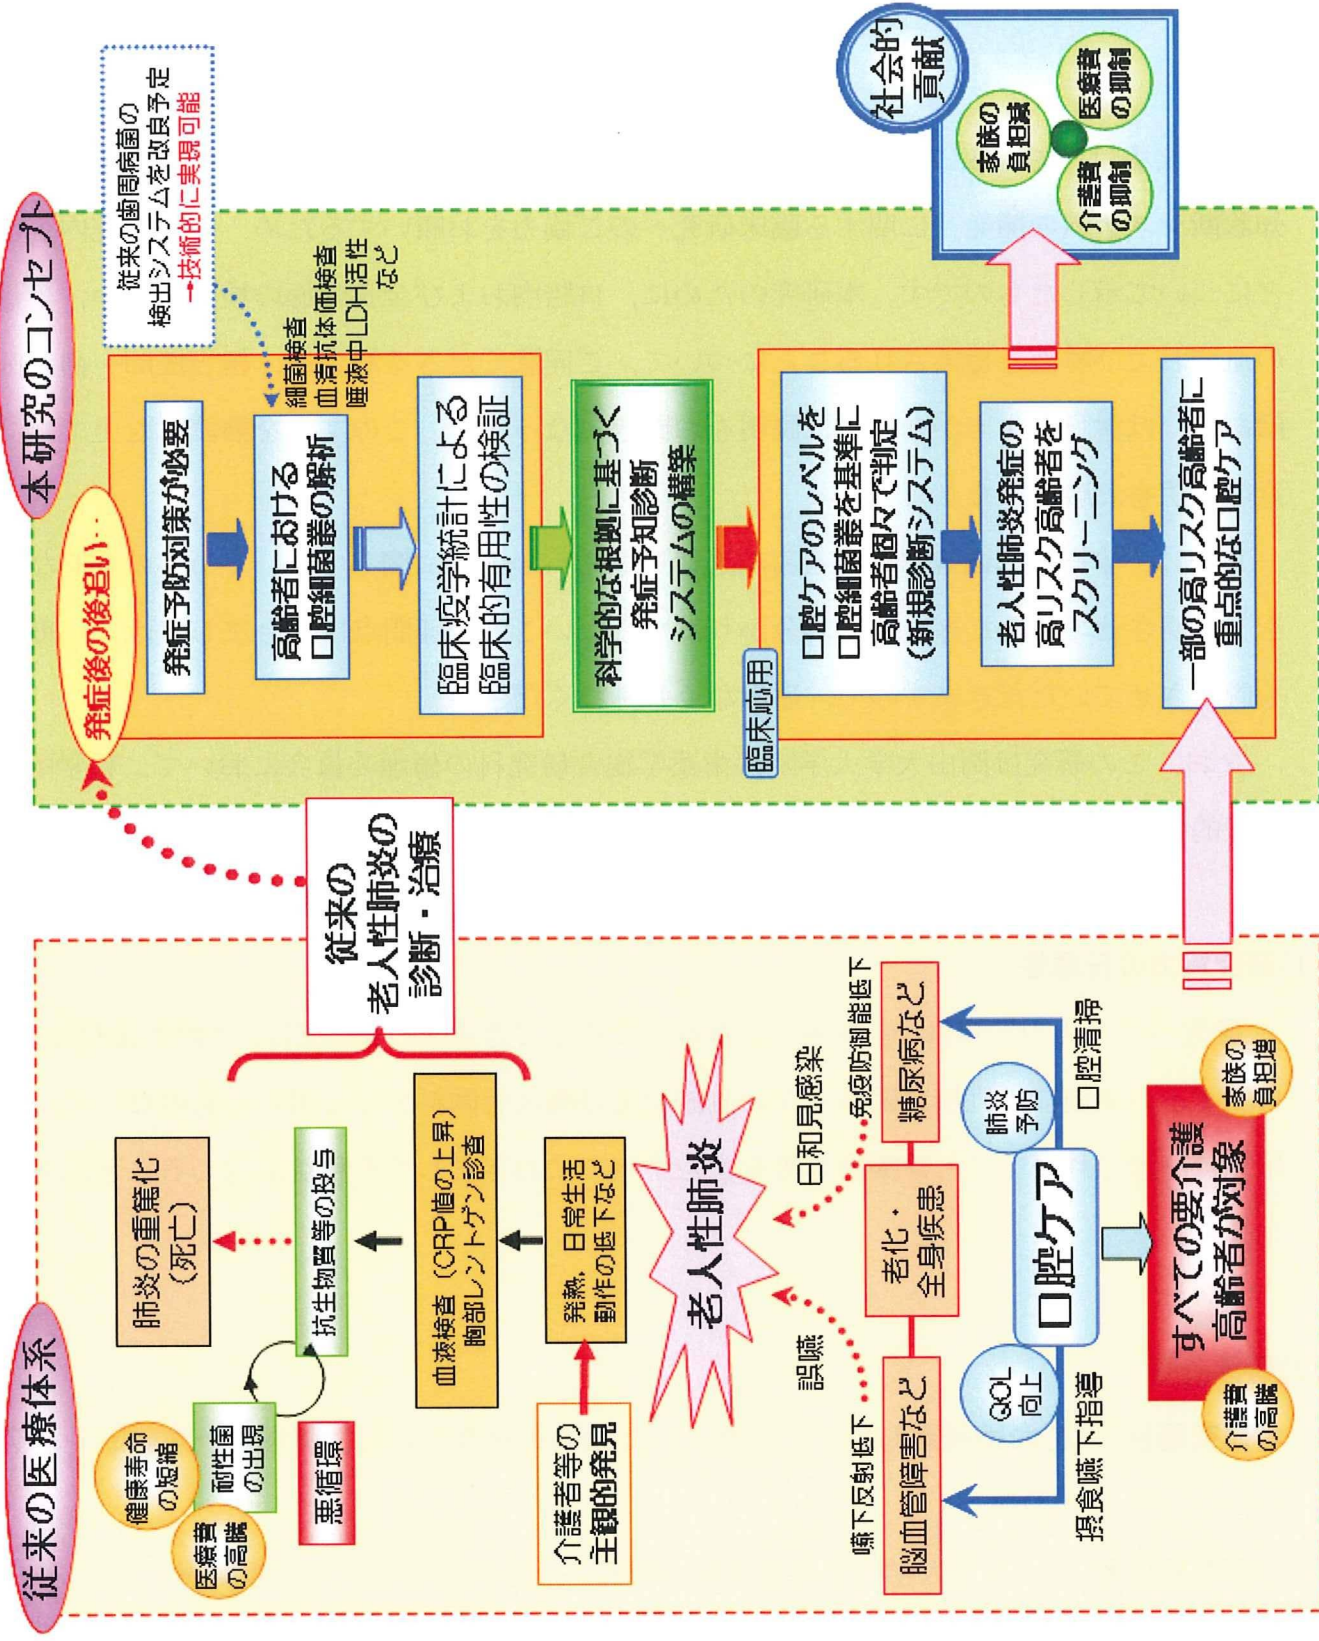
従来の医療体系

健康寿命の短縮

医療費の高騰

耐性菌の出現

悪循環

肺炎の重篤化（死亡）

抗生物質等の投与

血液検査（CRP値の上昇）胸部レントゲン診査

発熱、日常生活動作の低下など

介護者等の主観的発見

老人性肺炎

誤嚥

日和見感染

嚥下反射低下

脳血管障害など

老化・全身疾患

免疫防御能低下

糖尿病など

QOL向上

口腔ケア

肺炎予防

摂食嚥下指導

口腔清掃

すべての要介護高齢者が対象

介護費の高騰

家族の負担増

従来の老人性肺炎の診断・治療

本研究のコンセプト

発症後の後追い・・・

発症予防対策が必要

高齢者における口腔細菌叢の解析

細菌検査
血清抗体価検査
唾液中LDH活性
など

従来の歯周病菌の検出システムを改良予定
→技術的に実現可能

臨床疫学統計による臨床的有用性の検証

科学的な根拠に基づく発症予知診断システムの構築

臨床応用

口腔ケアのレベルを口腔細菌叢を基準に高齢者個々で判定（新規診断システム）

老人性肺炎発症の高リスク高齢者をスクリーニング

一部の高リスク高齢者に重点的な口腔ケア

社会的貢献

医療費の抑制

家族の負担減

介護費の抑制